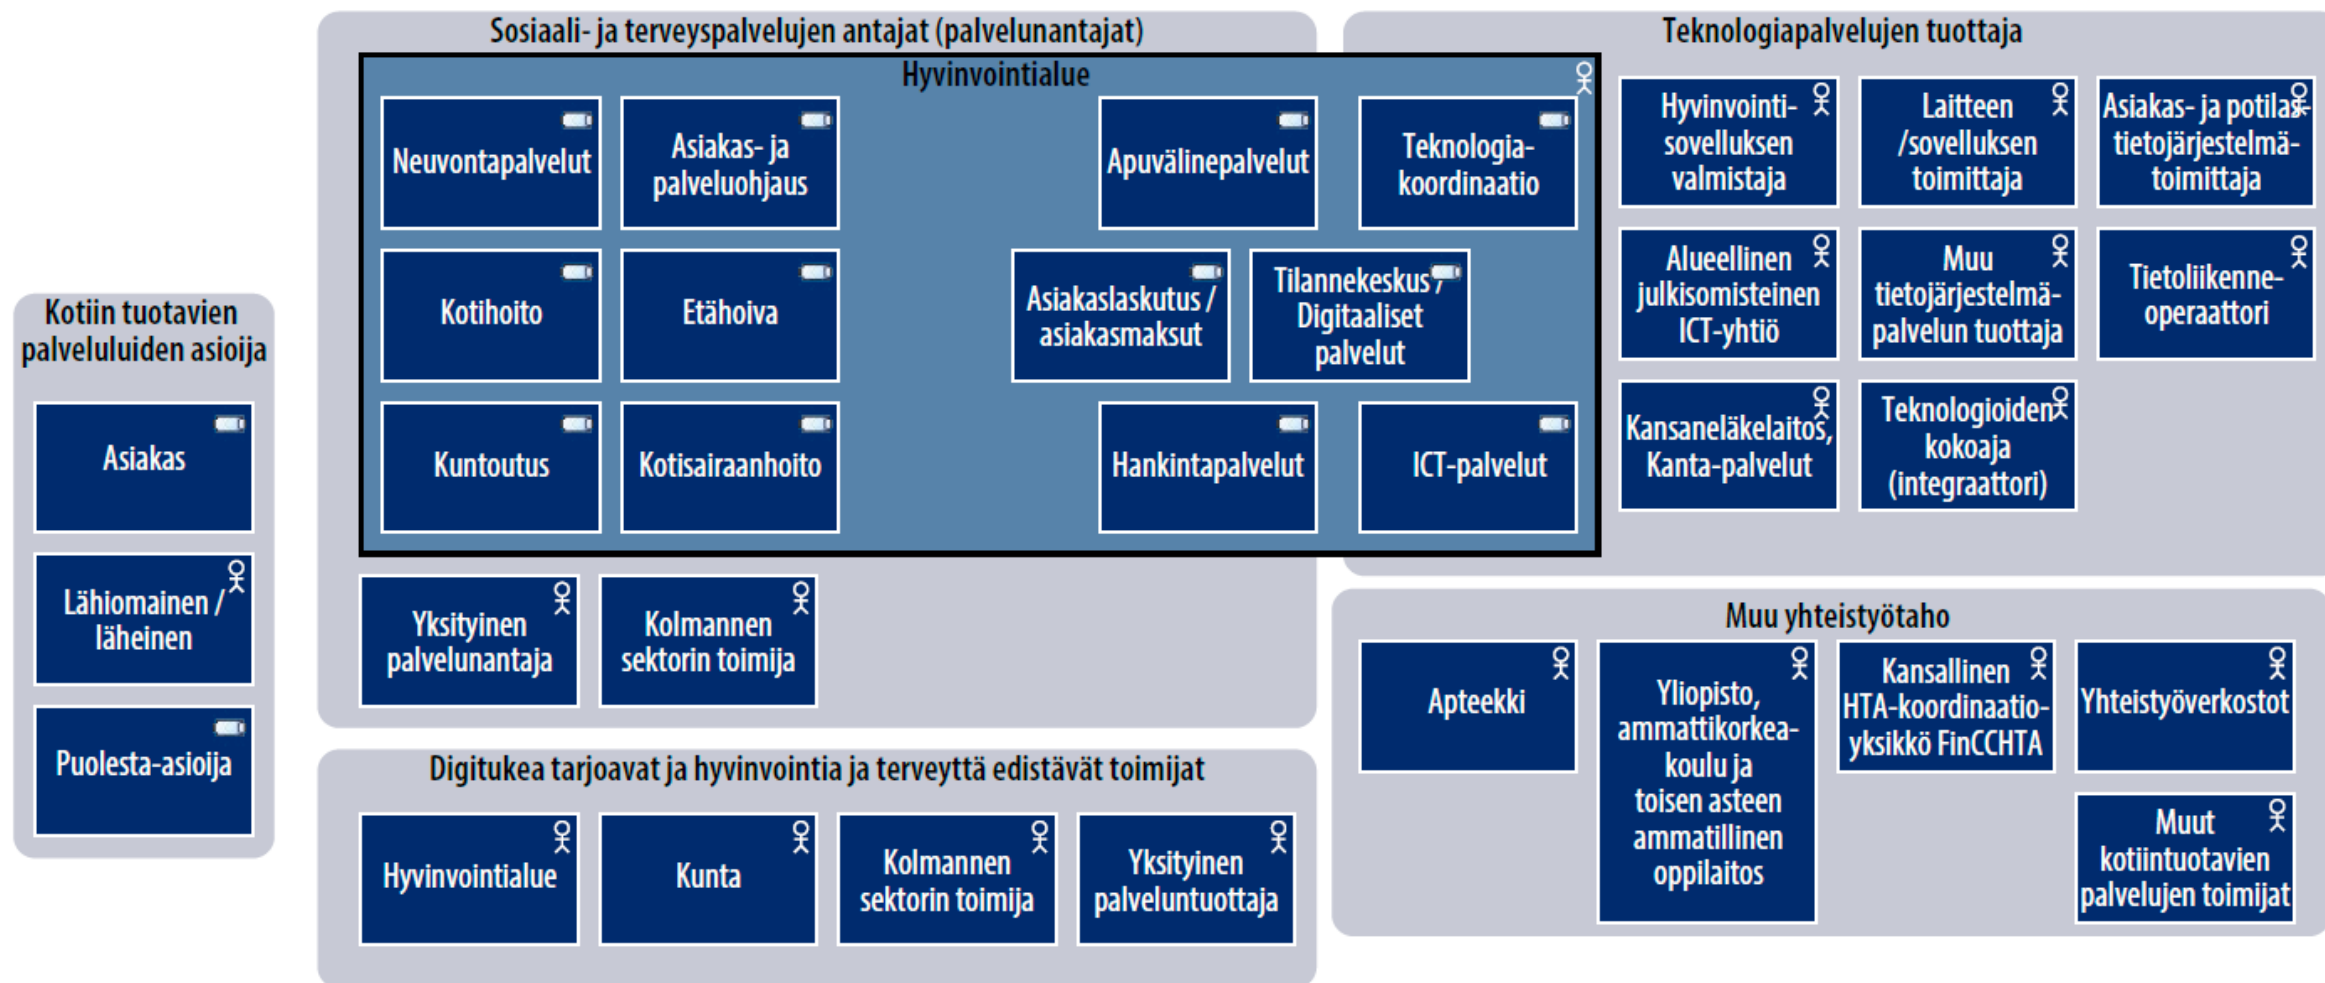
Kotiin tuotavien palveluiden asioija

Asiakas

Lähiomainen / läheinen

Puolesta-asioija

Sosiaali- ja terveyspalvelujen antajat (palvelunantajat)

Hyvinvointialue

Neuvontapalvelut

Asiakas- ja palveluohjaus

Apuvälinepalvelut

Teknologiakoordinaatio

Kotihoito

Etähoiva

Asiakaslaskutus / asiakasmaksut

Tilannekeskus / Digitaaliset palvelut

Kuntoutus

Kotisairaanhoito

Hankintapalvelut

ICT-palvelut

Yksityinen palvelunantaja

Kolmannen sektorin toimija

Digitukea tarjoavat ja hyvinvointia ja terveyttä edistävät toimijat

Hyvinvointialue

Kunta

Kolmannen sektorin toimija

Yksityinen palveluntuottaja

Teknologiapalvelujen tuottaja

Hyvinvointisovelluksen valmistaja

Laitteen /sovelluksen toimittaja

Asiakas- ja potilastietojärjestelmätoimittaja

Alueellinen julkisomisteinen ICT-yhtiö

Muu tietojärjestelmäpalvelun tuottaja

Tietoliikenneoperaattori

Kansaneläkelaitos, Kanta-palvelut

Teknologioiden kokoaja (integraattori)

Muu yhteistyötaho

Apteekki

Yliopisto, ammattikorkeakoulu ja toisen asteen ammatillinen oppilaitos

Kansallinen HTA-koordinaatioyksikkö FinCCHTA

Yhteistyöverkostot

Muut kotiintuotavien palvelujen toimijat